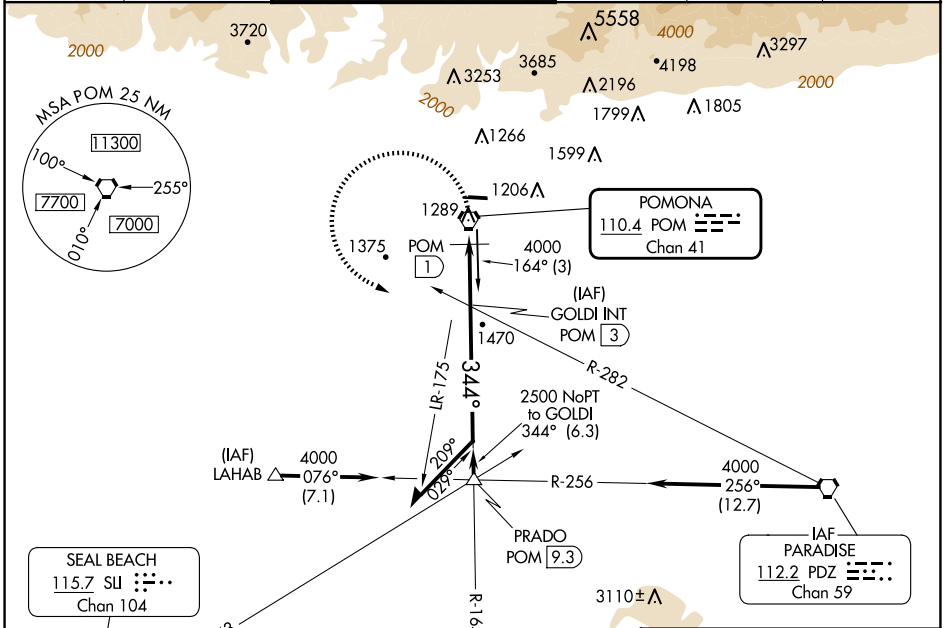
3720
2000
5558
4000
3297
3685
3253
4198
2196
2000
2000
1799
1805
MSA POM 25 NM
11300
100°
255°
7700
7000
010°
1266
1599
1206
POMONA
110.4 POM
Chan 41
1289
1375
POM
1
4000
164° (3)
(IAF)
GOLDI INT
POM 3
1470
344°
LR-175
R-282
2500 NoPT
to GOLDI
344° (6.3)
209°
029°
(IAF)
LAHAB
4000
076°
(7.1)
R-256
4000
256°
(12.7)
PRADO
POM 9.3
IAF
PARADISE
112.2 PDZ
Chan 59
SEAL BEACH
115.7 SLI
Chan 104
3110±
R-16